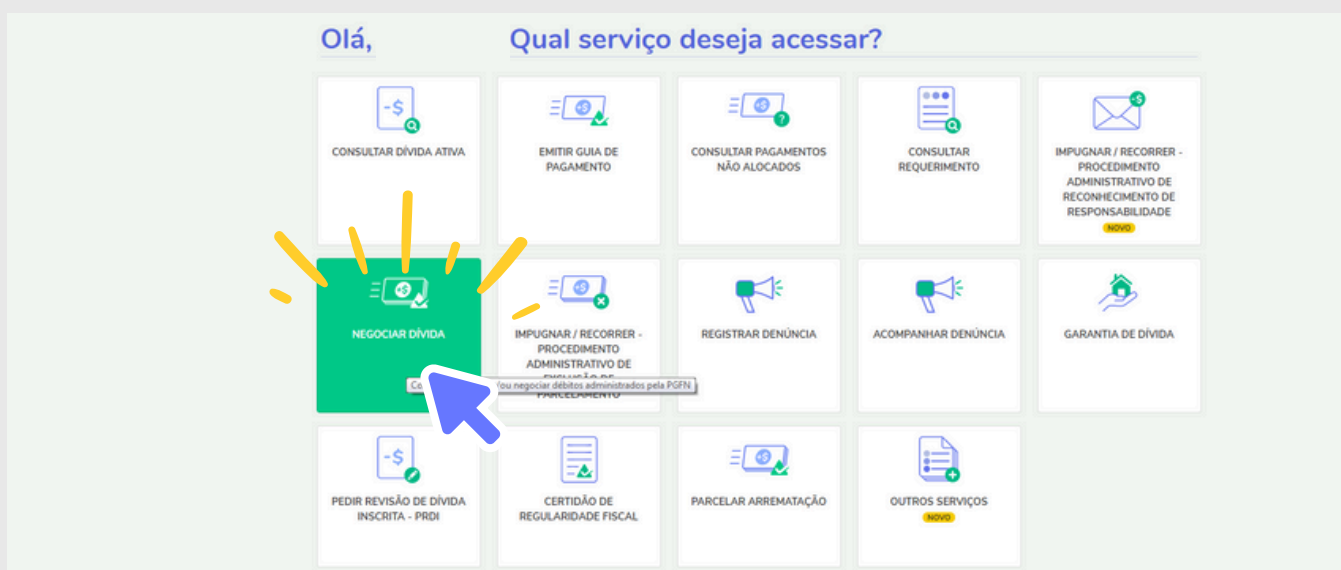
Olá,

Qual serviço deseja acessar?

-$

CONSULTAR DÍVIDA ATIVA

EMITIR GUIA DE PAGAMENTO

CONSULTAR PAGAMENTOS NÃO ALOCADOS

CONSULTAR REQUERIMENTO

IMPUGNAR / RECORRER - PROCEDIMENTO ADMINISTRATIVO DE RECONHECIMENTO DE RESPONSABILIDADE

NOVO

NEGOCIAR DÍVIDA

IMPUGNAR / RECORRER - PROCEDIMENTO ADMINISTRATIVO DE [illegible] PARCELAMENTO

Co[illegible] Vou negociar débitos administrados pela PGFN

REGISTRAR DENÚNCIA

ACOMPANHAR DENÚNCIA

GARANTIA DE DÍVIDA

-$

PEDIR REVISÃO DE DÍVIDA INSCRITA - PRDI

CERTIDÃO DE REGULARIDADE FISCAL

PARCELAR ARREMATAÇÃO

OUTROS SERVIÇOS

NOVO